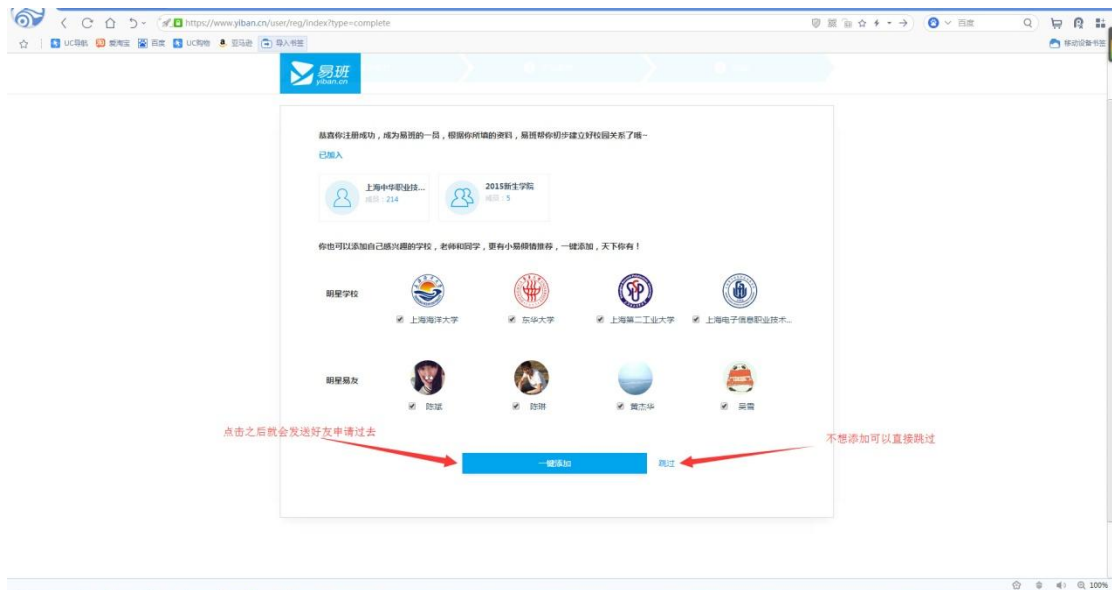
https://www.yiban.cn/user/reg/index?type=complete

百度

UC导航 爱淘宝 百度 UC购物 亚马逊 导入书签

移动设备书签

易班 yiban.cn

恭喜你注册成功，成为易班的一员，根据你所填的资料，易班帮你初步建立好校园关系了哦~

已加入

上海中华职业技... 成员：214

2015新生学院 成员：5

你也可以添加自己感兴趣的学校，老师和同学，更有小易倾情推荐，一键添加，天下你有！

明星学校

上海海洋大学

东华大学

上海第二工业大学

上海电子信息职业技术...

明星易友

陈斌

陈明

黄杰华

吴雪

点击之后就会发送好友申请过去

一键添加

跳过

不想添加可以直接跳过

100%